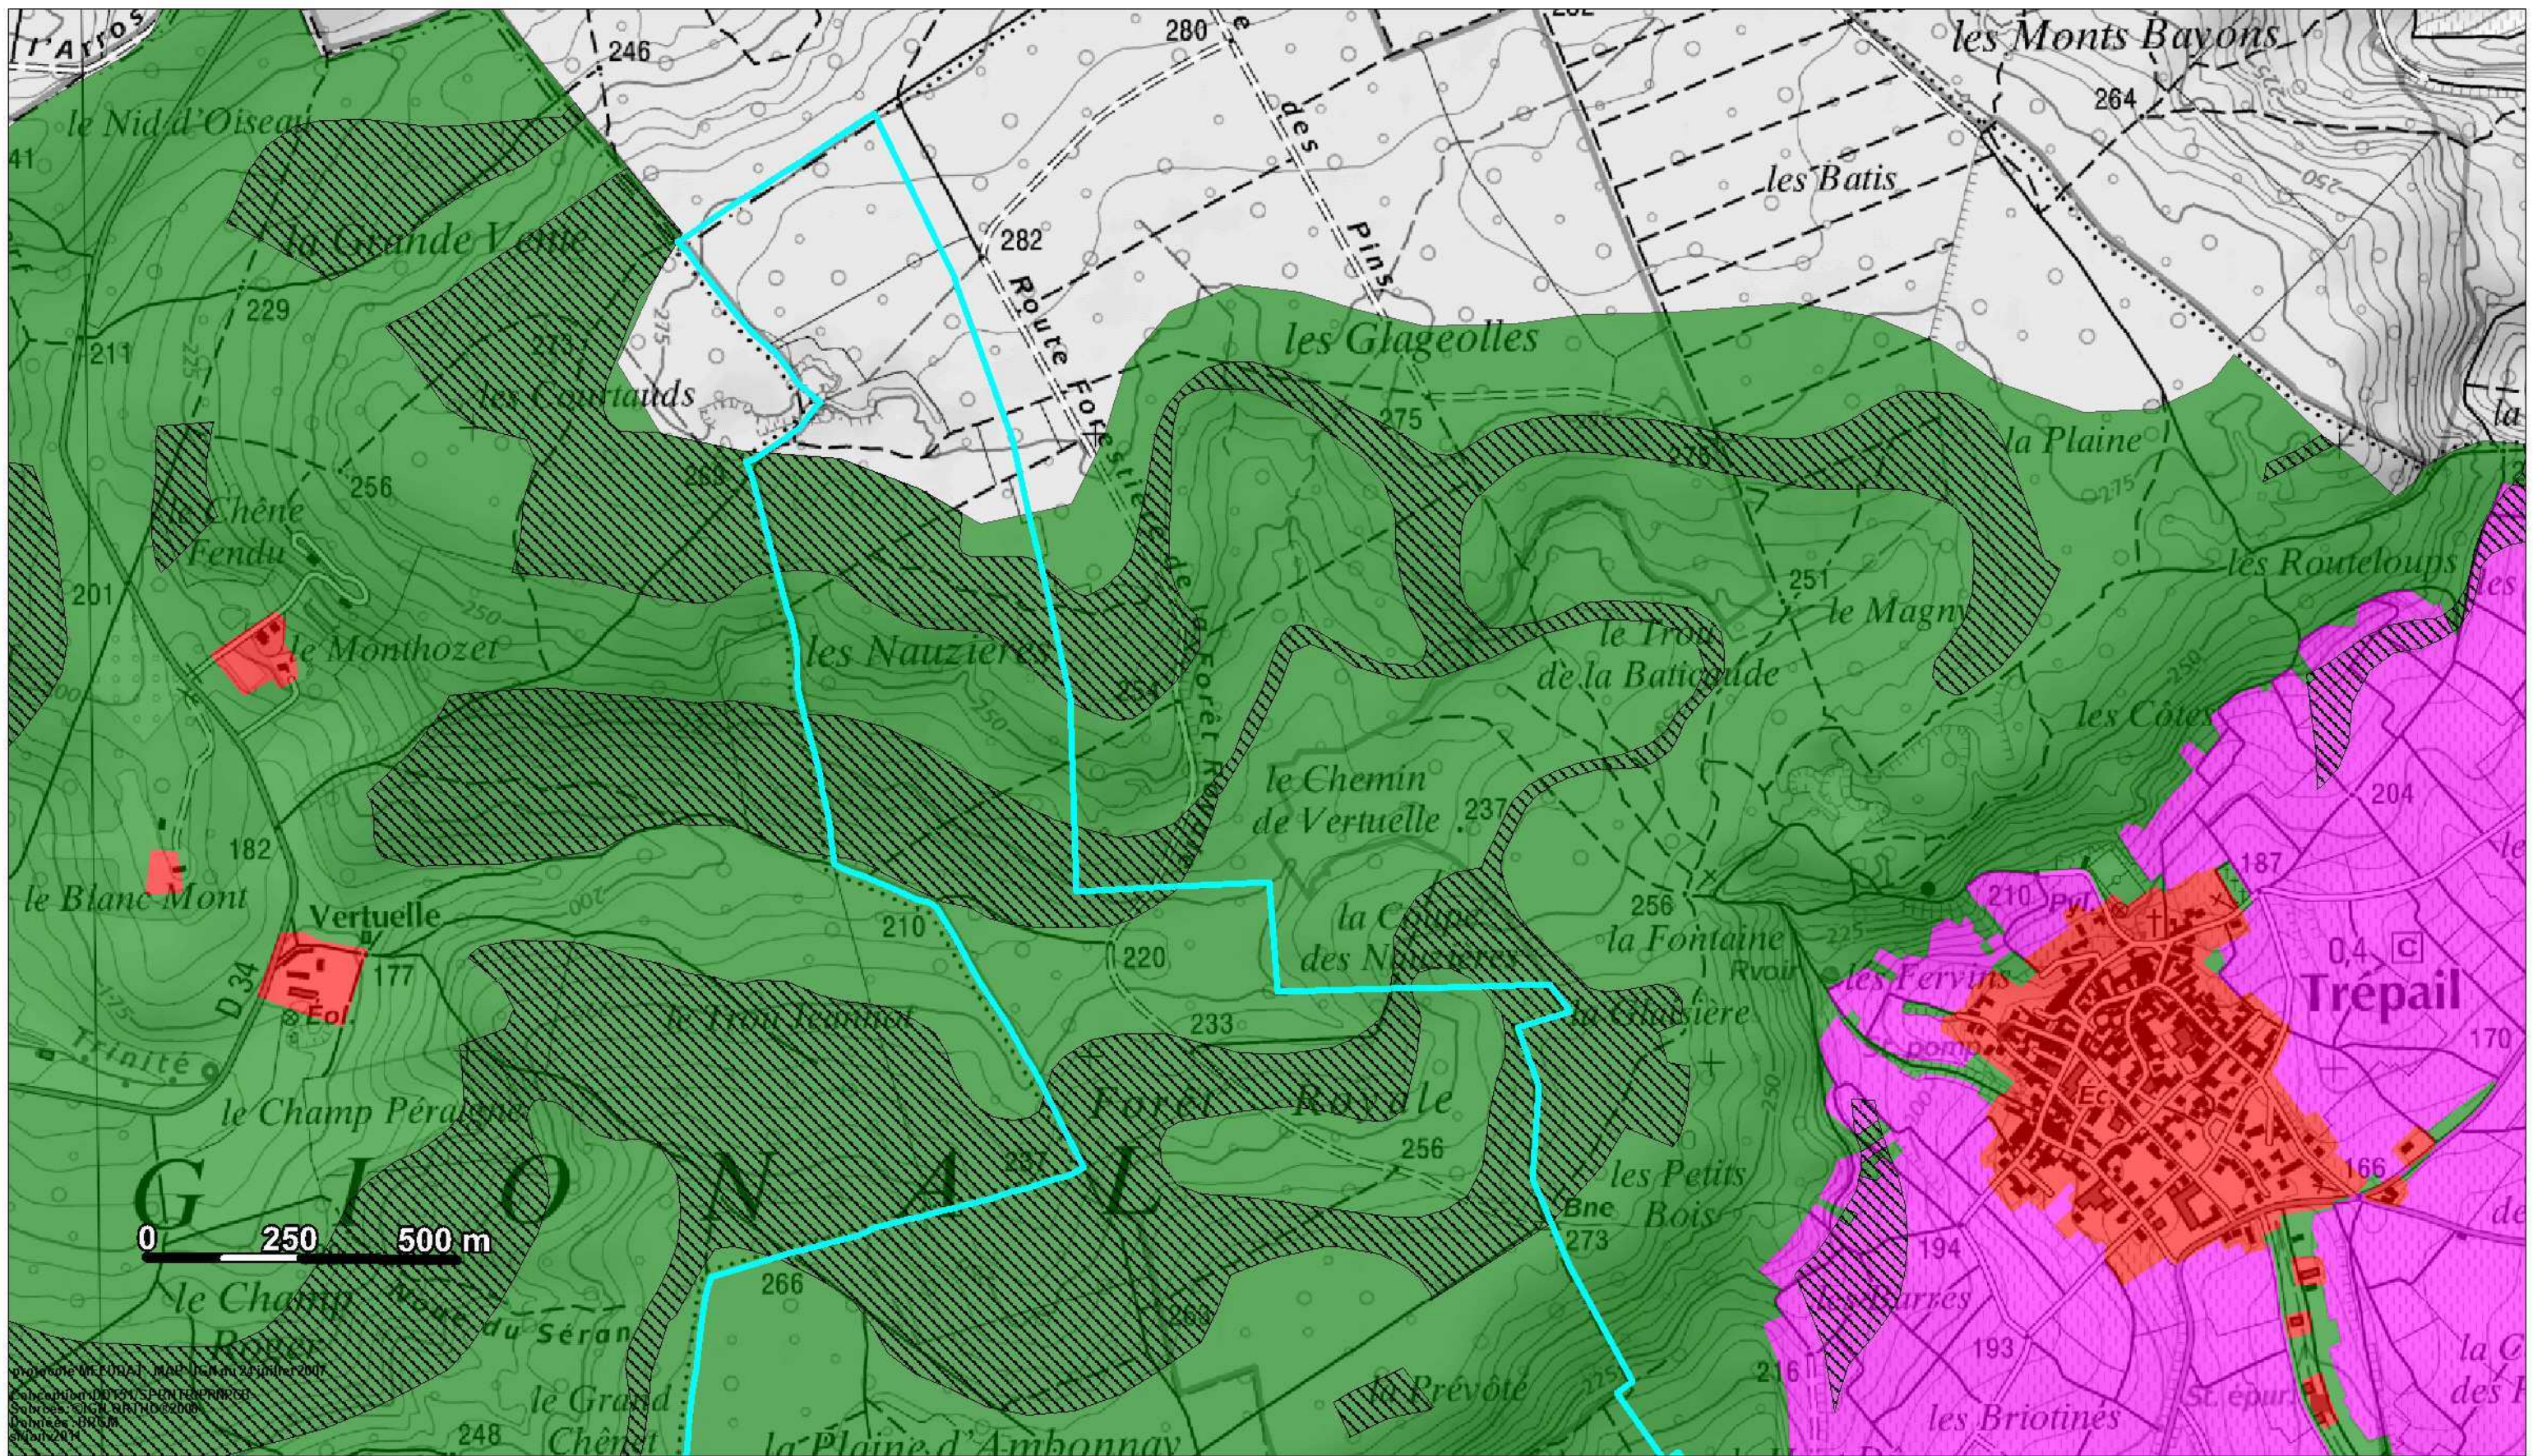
l'Arros
246
280
les Monts Bayons
264
le Nid d'Oiseau
41
les Batis
250
282
Route Forestière de la Forêt Royale
des Pins
la Grande Vente
229
211
275
les Courtauds
les Glageolles
275
275
la Plaine
la
269
256
le Chêne Fendu
275
les Routeloups
201
250
251
le Magny
les
le Monthozet
les Nauzières
le Trou de la Baticaude
250
les Côtes
254
le Chemin de Vertuelle
237
204
182
le Blanc Mont
187
Vertuelle
210
210
la Coupe des Nauzières
256
la Fontaine
Rvoir
les Fervins
0,4
Trépail
D 34
177
220
les
Eol.
le Trou Jeannot
233
la Glacière
170
Trinité
Ec
le Champ Péraigne
Forêt Royale
256
166
les Petits Bois
G I O N A L
237
Bne
de
0 250 500 m
273
194
266
le Champ Roger
Noue du Séran
les Barres
193
269
216
la C
des F
le Grand Chêne
la Prévôté
248
la Plaine d'Ambonnay
les Briotines
St. épuration